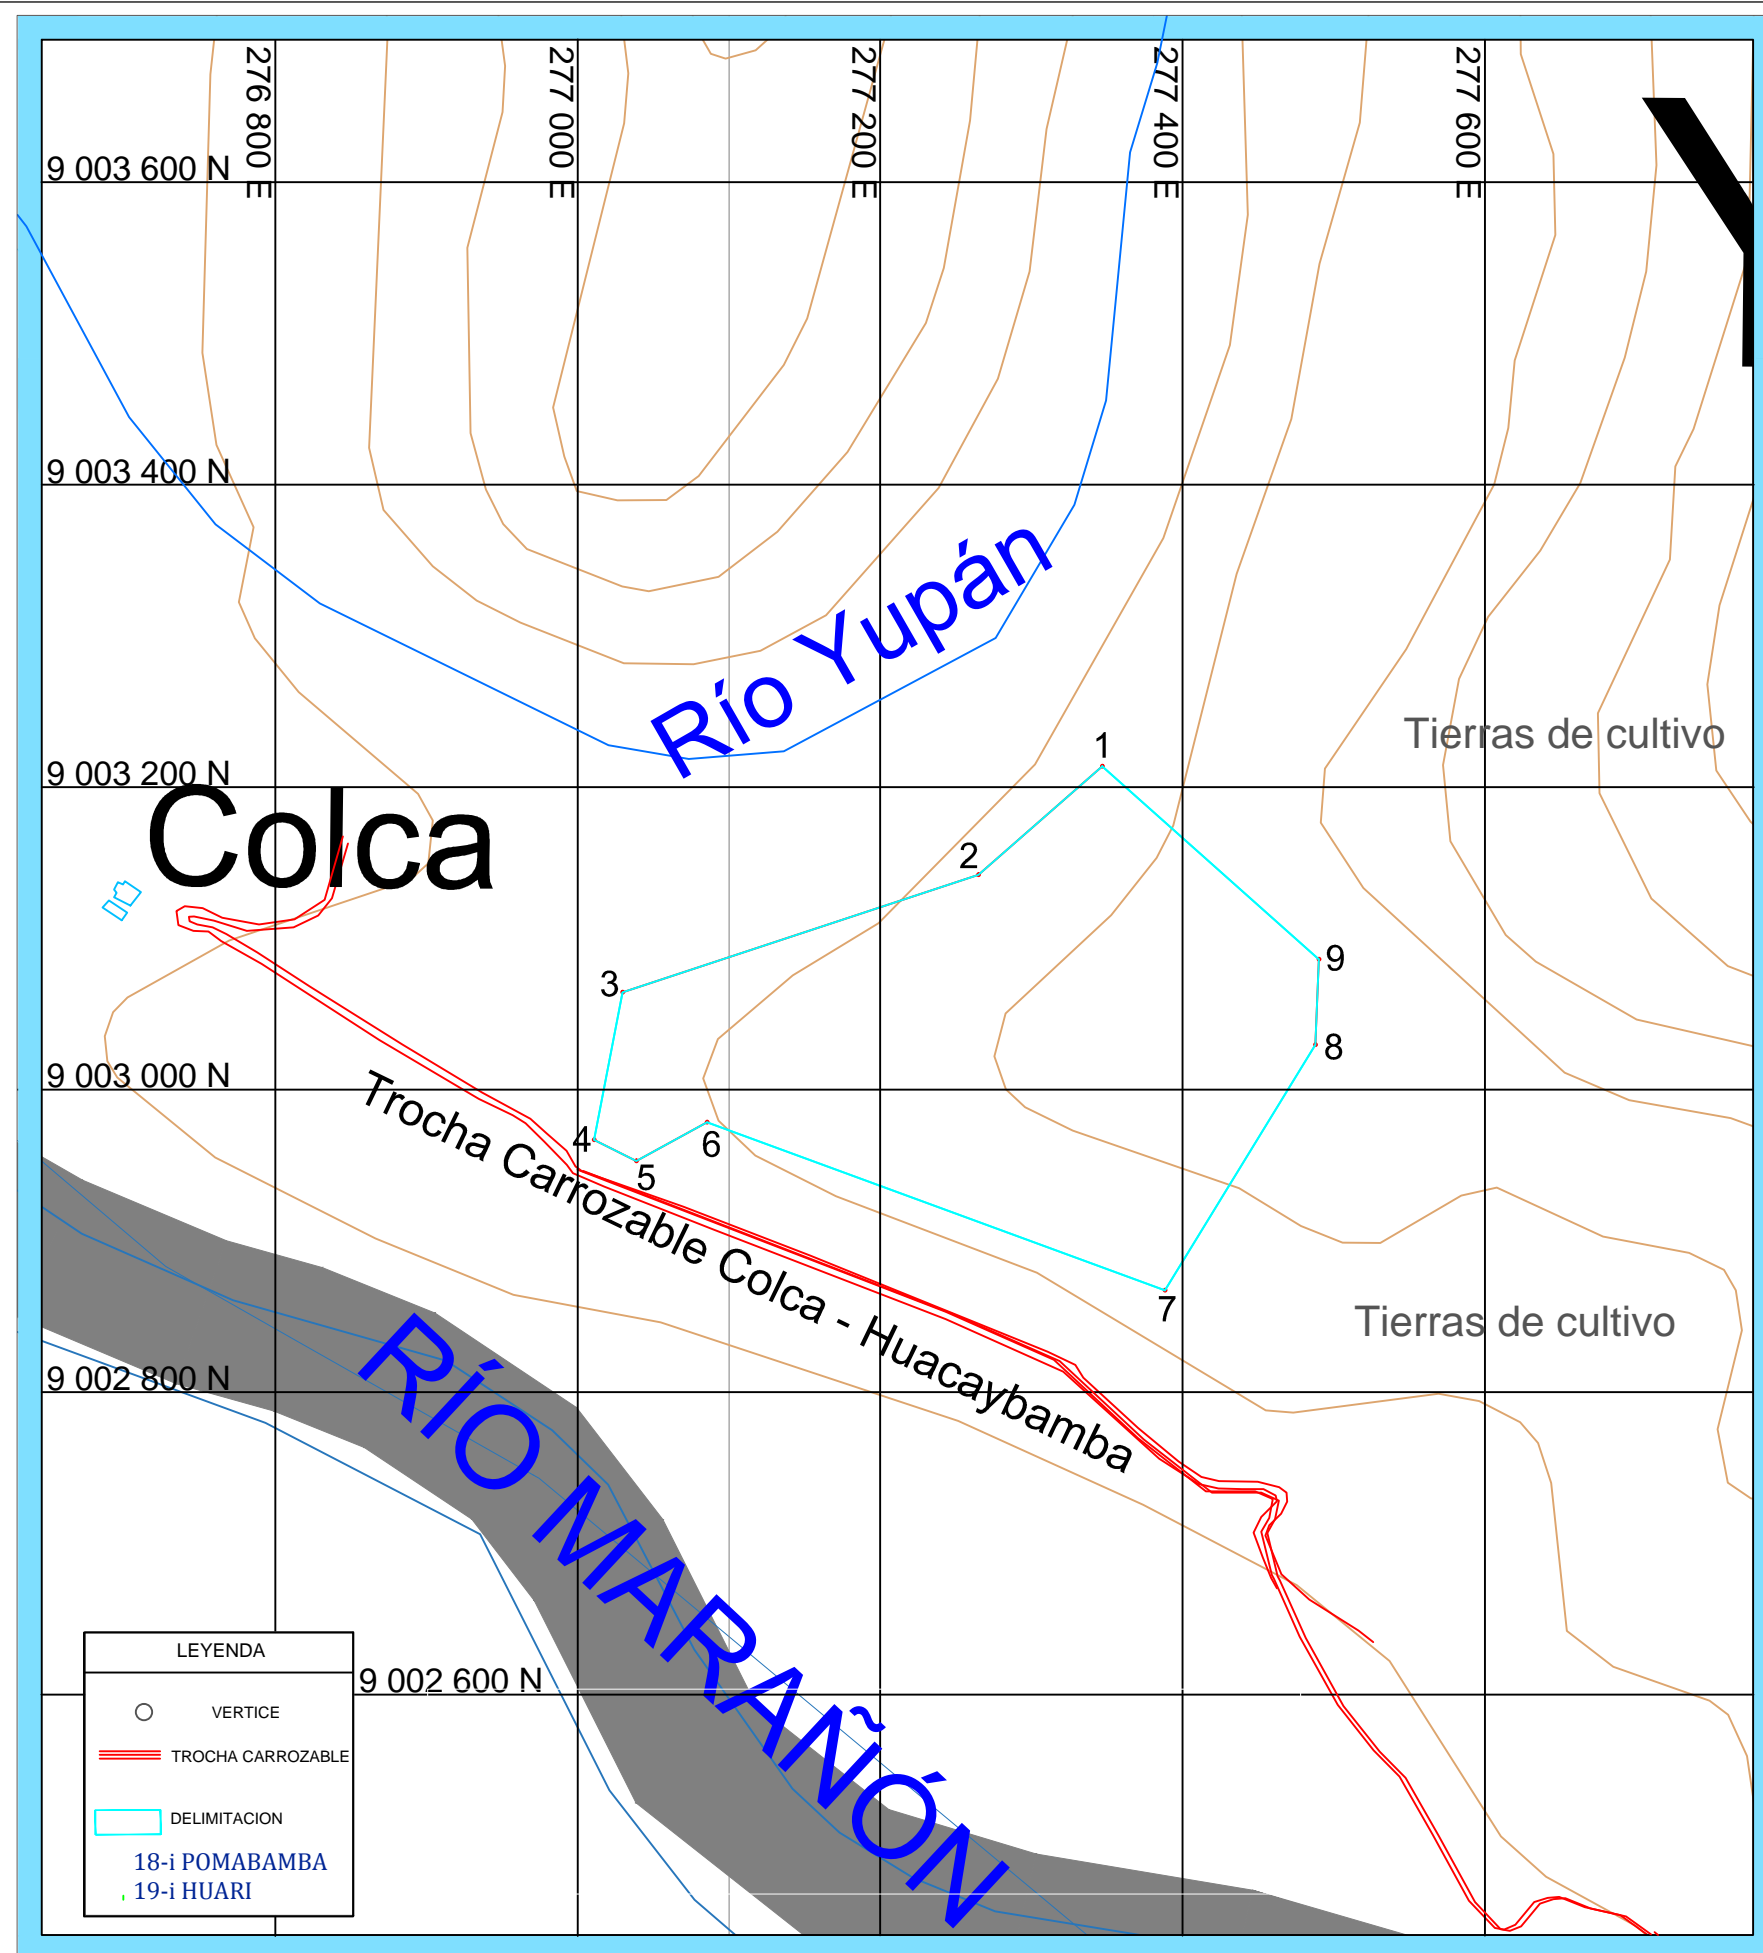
276 800 E
277 000 E
277 200 E
277 400 E
277 600 E
9 003 600 N
9 003 400 N
Río Yupán
9 003 200 N
Colca
1
2
3
9
8
Tierras de cultivo
9 003 000 N
Trocha Carrozable Colca - Huacaybamba
4
5
6
7
Tierras de cultivo
9 002 800 N
RÍO MARAÑÓN
9 002 600 N
LEYENDA
VERTICE
TROCHA CARROZABLE
DELIMITACION
18-i POMABAMBA
19-i HUARI